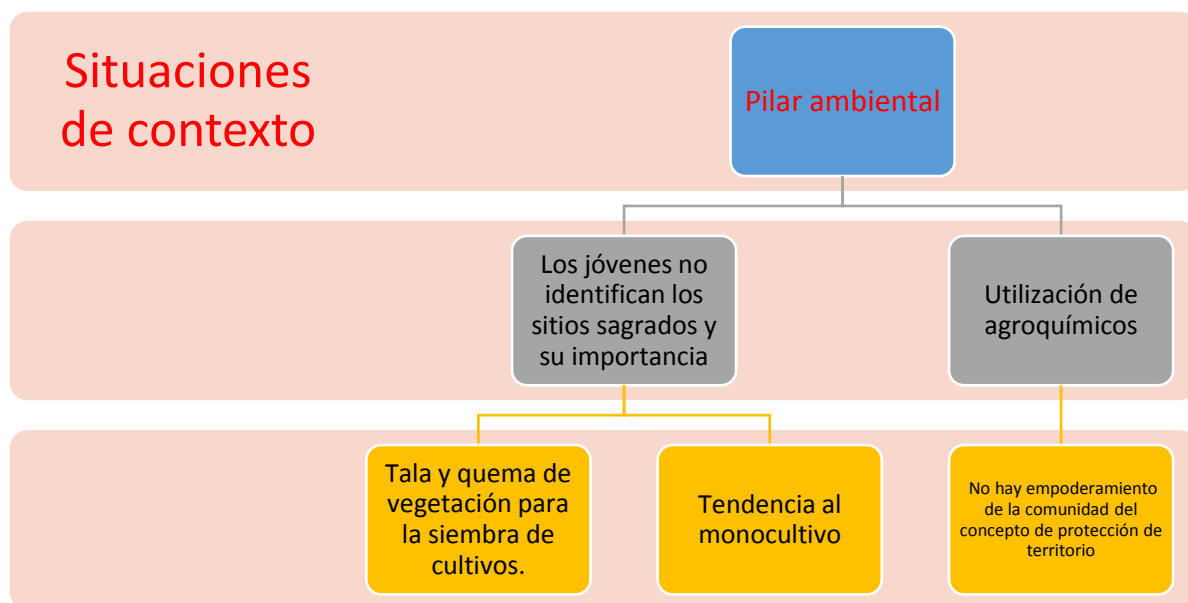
Situaciones de contexto

Pilar ambiental

Los jóvenes no identifican los sitios sagrados y su importancia

Utilización de agroquímicos

Tala y quema de vegetación para la siembra de cultivos.

Tendencia al monocultivo

No hay empoderamiento de la comunidad del concepto de protección de territorio